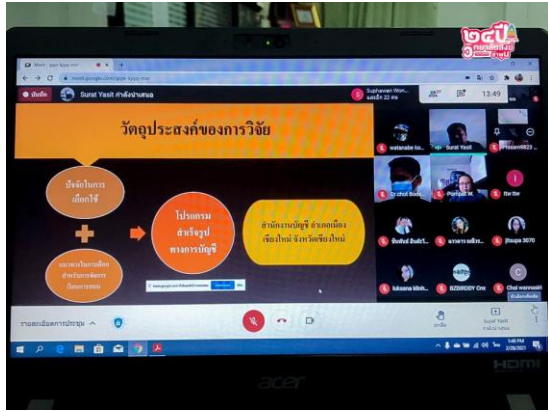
๒๔ ปี

Meet - ipye-kyyo-mor

meet.google.com/ipye-kyyo-mor

บันทึก

Surat Yasit กำลังนำเสนอ

Suphavan Won...
และอีก 22 คน

13:49

วัตถุประสงค์ของการวิจัย

ปัจจัยในการเลือกใช้

และหลักในการเลือกสำหรับการจัดการปัญหาของ

โปรแกรมสำเร็จรูปทางการบัญชี

สำนักงานบัญชี อำเภอเมืองเชียงใหม่ จังหวัดเชียงใหม่

watanabe ko...

Surat Yasit

Dr.chot Boo...

Pornpit W...

ฉันทนี อินทร์...

อรรถพร...

jitsupa 3070

lukaana kiinh...

BZBIRDDY Ons

Chai wannasiri

รายละเอียดการประชุม

Surat Yasit
กำลังนำเสนอ

acer

HDMI